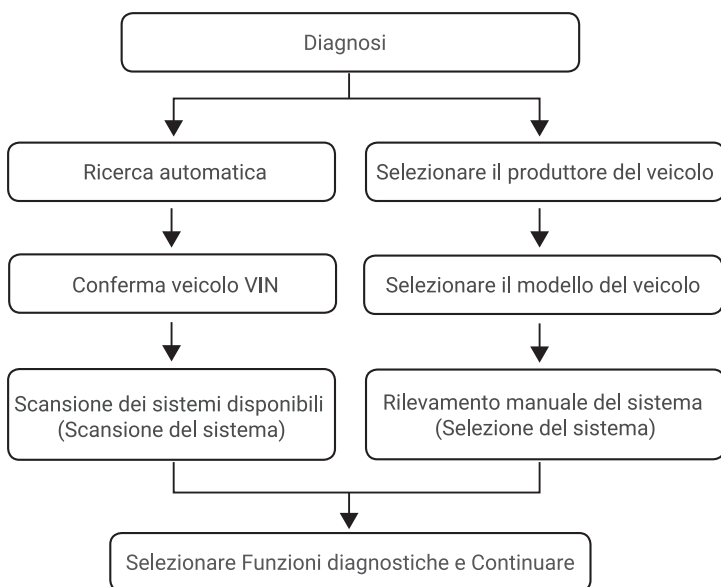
Diagnosi

Ricerca automatica

Conferma veicolo VIN

Scansione dei sistemi disponibili (Scansione del sistema)

Selezionare il produttore del veicolo

Selezionare il modello del veicolo

Rilevamento manuale del sistema (Selezione del sistema)

Selezionare Funzioni diagnostiche e Continuare